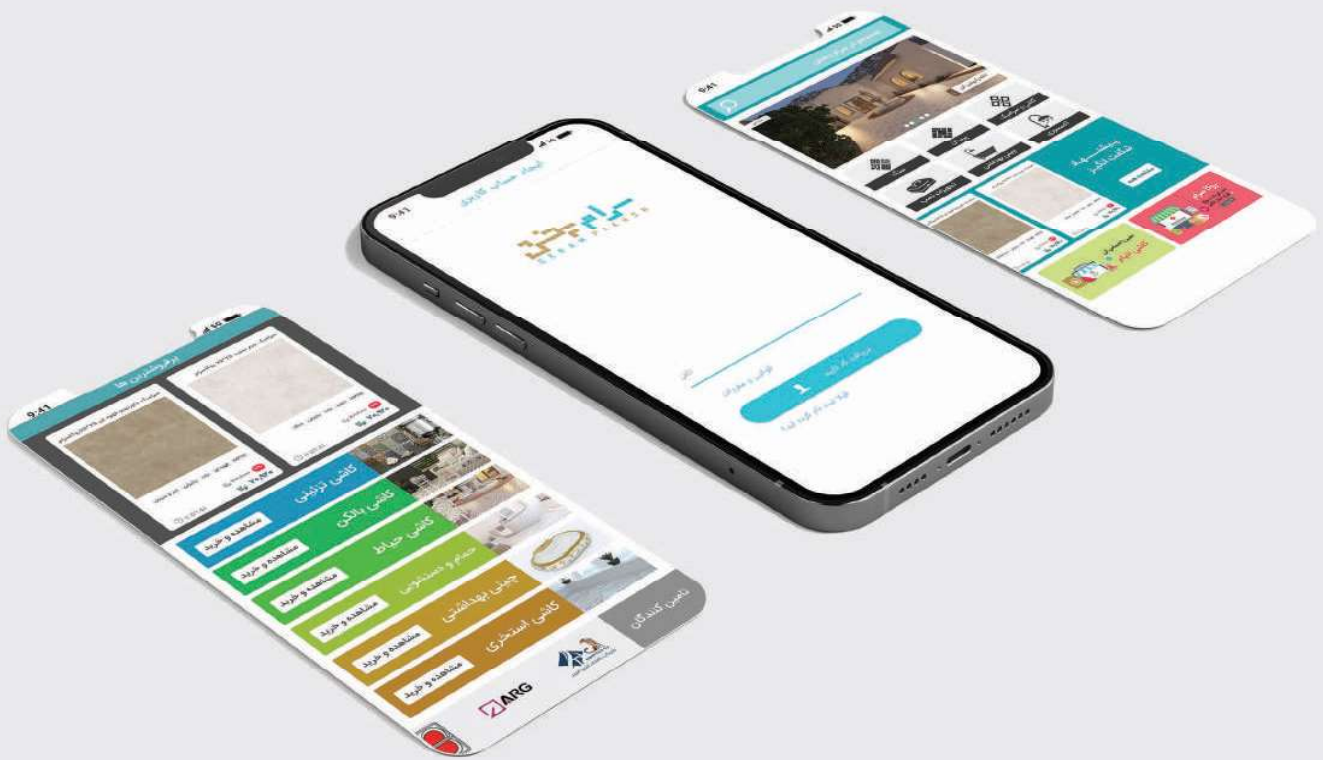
9:41
پرفروش‌ترین ها
کاشی تزئینی
کاشی بالکن
مشاهده و خرید
کاشی حیاط
مشاهده و خرید
حمام و دستشویی
مشاهده و خرید
چینی بهداشتی
مشاهده و خرید
کاشی استخری
مشاهده و خرید
تامین کنندگان
ARG

9:41
ایجاد حساب کاربری
سرام پخش
SERAM PAKHSH
دریافت کد تایید
ورود با رمز عبور
قوانین و مقررات

9:41